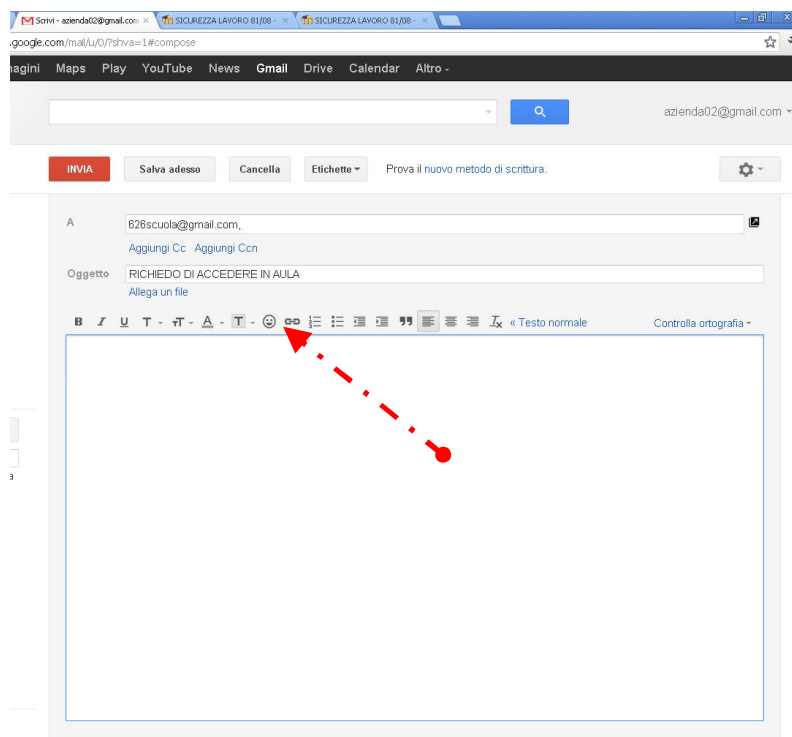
Scrivi - azienda02@gmail.com ×
SICUREZZA LAVORO 81/08 - ×
SICUREZZA LAVORO 81/08 - ×

.google.com/mail/u/0/?shva=1#compose

nagini Maps Play YouTube News Gmail Drive Calendar Altro -

azienda02@gmail.com

INVIA Salva adesso Cancella Etichette Prova il nuovo metodo di scrittura.

A 626scuola@gmail.com,
Aggiungi Cc Aggiungi Ccn
Oggetto RICHIEDO DI ACCEDERE IN AULA
Allega un file

B I U T T A T « Testo normale Controlla ortografia

a